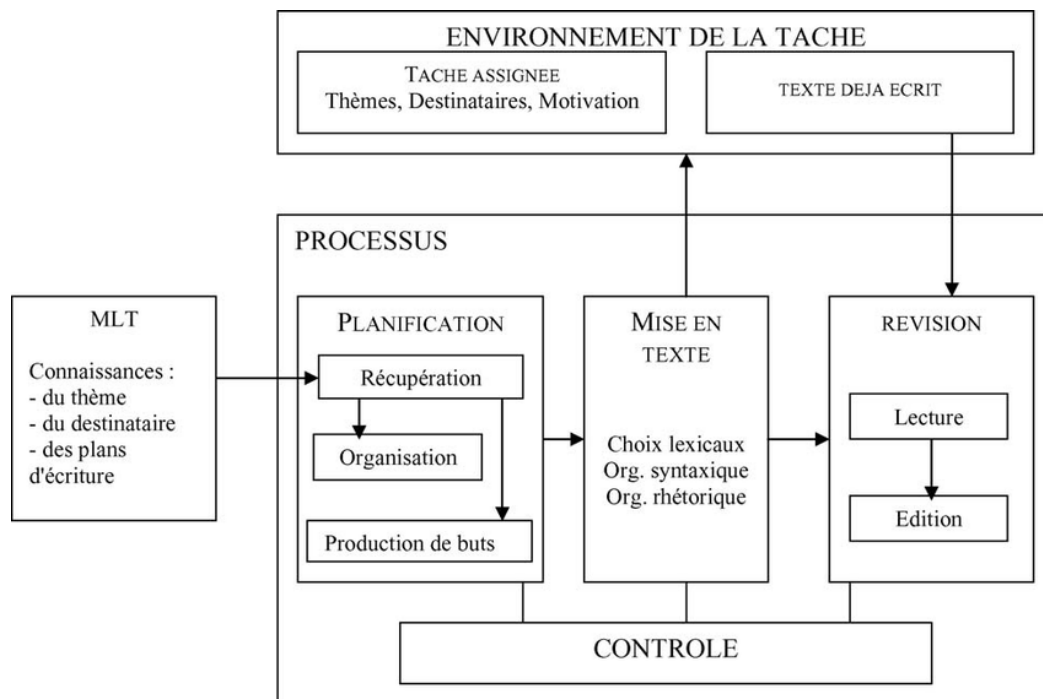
ENVIRONNEMENT DE LA TACHE

TACHE ASSIGNEE
Thèmes, Destinataires, Motivation

TEXTE DEJA ECRIT

PROCESSUS

MLT

Connaissances :
- du thème
- du destinataire
- des plans d'écriture

PLANIFICATION

Récupération

Organisation

Production de buts

MISE EN TEXTE

Choix lexicaux
Org. syntaxique
Org. rhétorique

REVISION

Lecture

Edition

CONTROLE